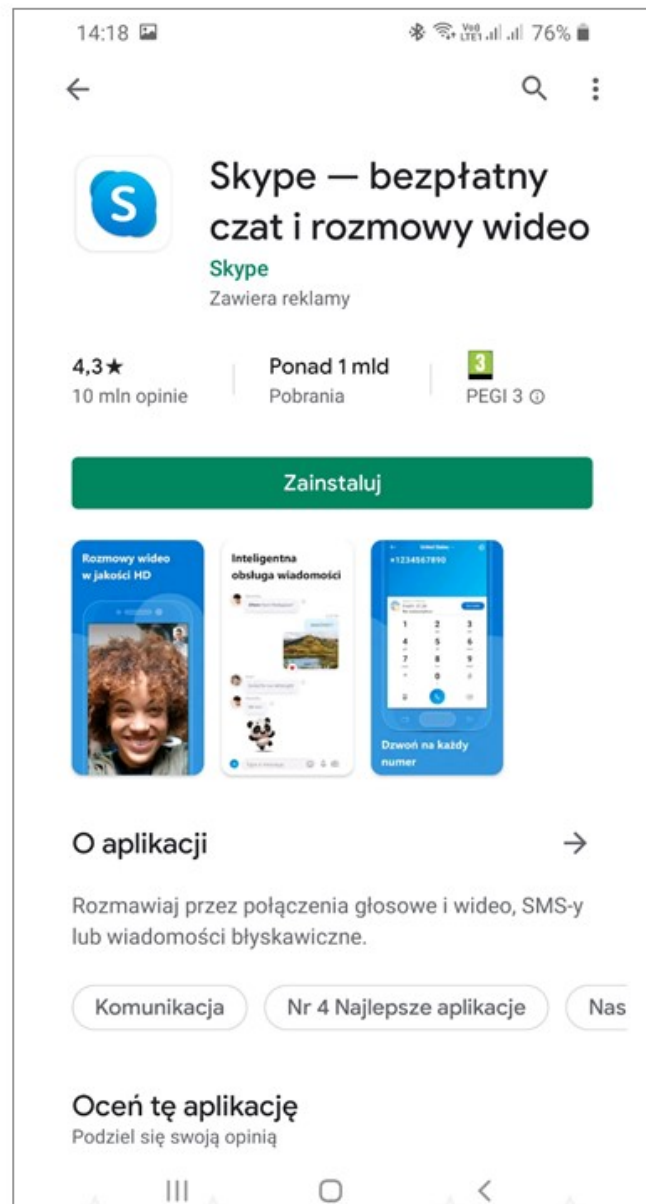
14:18

76%

Skype — bezpłatny czat i rozmowy wideo

Skype

Zawiera reklamy

4,3★
10 mln opinie

Ponad 1 mld
Pobrania

3
PEGI 3

Zainstaluj

Rozmowy wideo w jakości HD

Inteligentna obsługa wiadomości

+1234567890

Dzwoń na każdy numer

O aplikacji

Rozmawiaj przez połączenia głosowe i wideo, SMS-y lub wiadomości błyskawiczne.

Komunikacja

Nr 4 Najlepsze aplikacje

Nas

Oceń tę aplikację

Podziel się swoją opinią